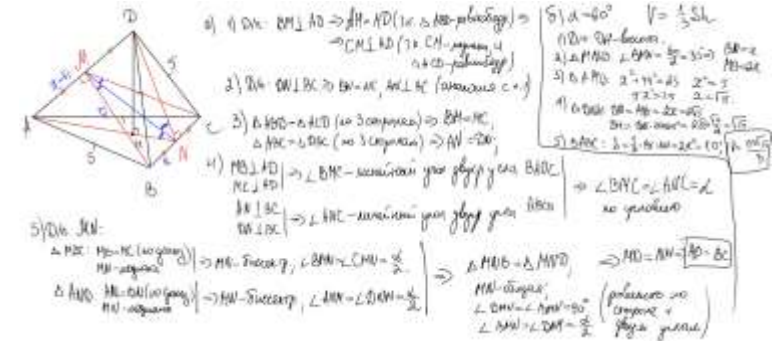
D

M

A

C

B

N

5

5

a) 1) Д/к: BM ⊥ AD ⇒ BM – AD (т.к. △ABD – равнобедр) ⇒ CM ⊥ AD (т.к. CM – медиана и △ACD – равнобедр)

2) Д/к: DN ⊥ BC ⇒ DN = AC, AN ⊥ BC (аналогично с. 1)

3) △ABD = △ACD (по 3 сторонам) ⇒ BM = MC, △ABC = △DBC (по 3 сторонам) ⇒ AN = DN;

4) MB ⊥ AD, MC ⊥ AD ⇒ ∠BMC – линейный угол двугр угла BADC; DN ⊥ BC, AN ⊥ BC ⇒ ∠AND – линейный угол двугр угла ABCD ⇒ ∠BMC = ∠AND = α по условию

5) Д/к MN:
△MBC: MB = MC (по доказ), MN – медиана ⇒ MN – биссектр, ∠BMN = ∠CMN = $\frac{α}{2}$.
△AND: AN = DN (по доказ), MN – медиана ⇒ MN – биссектр, ∠AMN = ∠DNM = $\frac{α}{2}$
⇒ △MNB = △MND, MN – общая, ∠BMN = ∠AMN = 90° (равенство по стороне и двум углам)
⇒ MD = BN ⇒ AD = BC

б) α = 60°   V = $\frac{1}{3}$Sh
1) D – DM – высота
2) △AMD ∠AMD = $\frac{60}{2}$ = 30 ⇒ BM = MC
3) △AMD $x^2 + 4x^2 = 25$  $x^2 = 5$  $x = \sqrt{5}$
4) △BDN DN – MN – 2x – 10 ... = $\sqrt{5}$
5) SABC = $\frac{1}{2}$ ... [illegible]  $\frac{...\sqrt{5}}{3}$